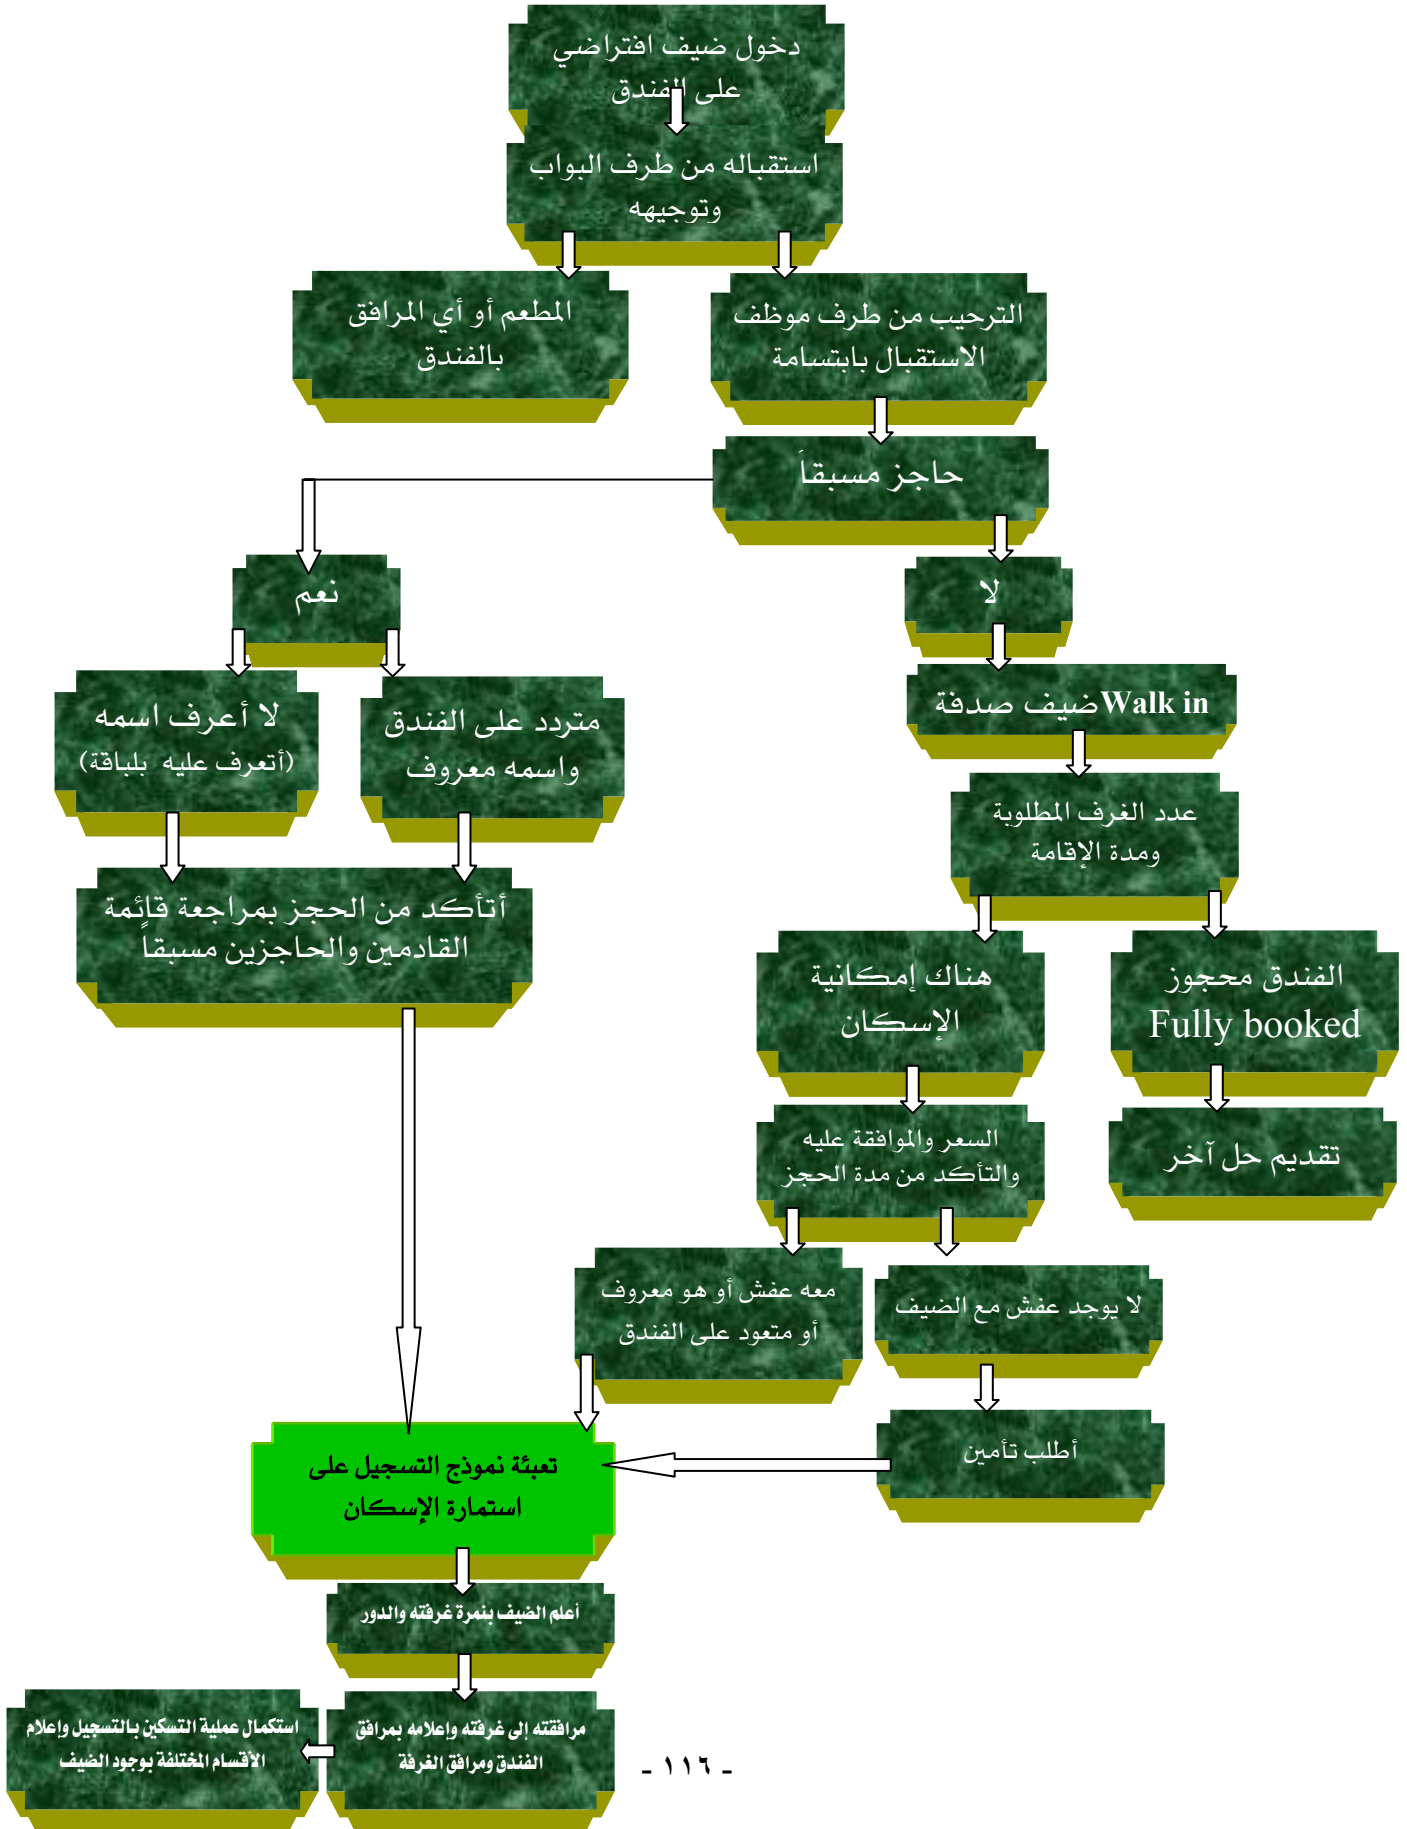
دخول ضيف افتراضي على الفندق

استقباله من طرف البواب وتوجيهه

الترحيب من طرف موظف الاستقبال بابتسامة

المطعم أو أي المرافق بالفندق

حاجز مسبقاَ

نعم

لا

ضيف صدفة Walk in

عدد الغرف المطلوبة ومدة الإقامة

الفندق محجوز Fully booked

تقديم حل آخر

هناك إمكانية الإسكان

السعر والموافقة عليه والتأكد من مدة الحجز

لا يوجد غش مع الضيف

أطلب تأمين

معه غش أو هو معروف أو متعود على الفندق

متردد على الفندق واسمه معروف

لا أعرف اسمه (أتعرف عليه بلباقة)

أتأكد من الحجز بمراجعة قائمة القادمين والحاجزين مسبقاً

تعبئة نموذج التسجيل على استمارة الإسكان

أعلم الضيف بنمرة غرفته والدور

مرافقته إلى غرفته وإعلامه بمرافق الفندق ومرافق الغرفة

استكمال عملية التسكين بالتسجيل وإعلام الأقسام المختلفة بوجود الضيف

- ١١٦ -